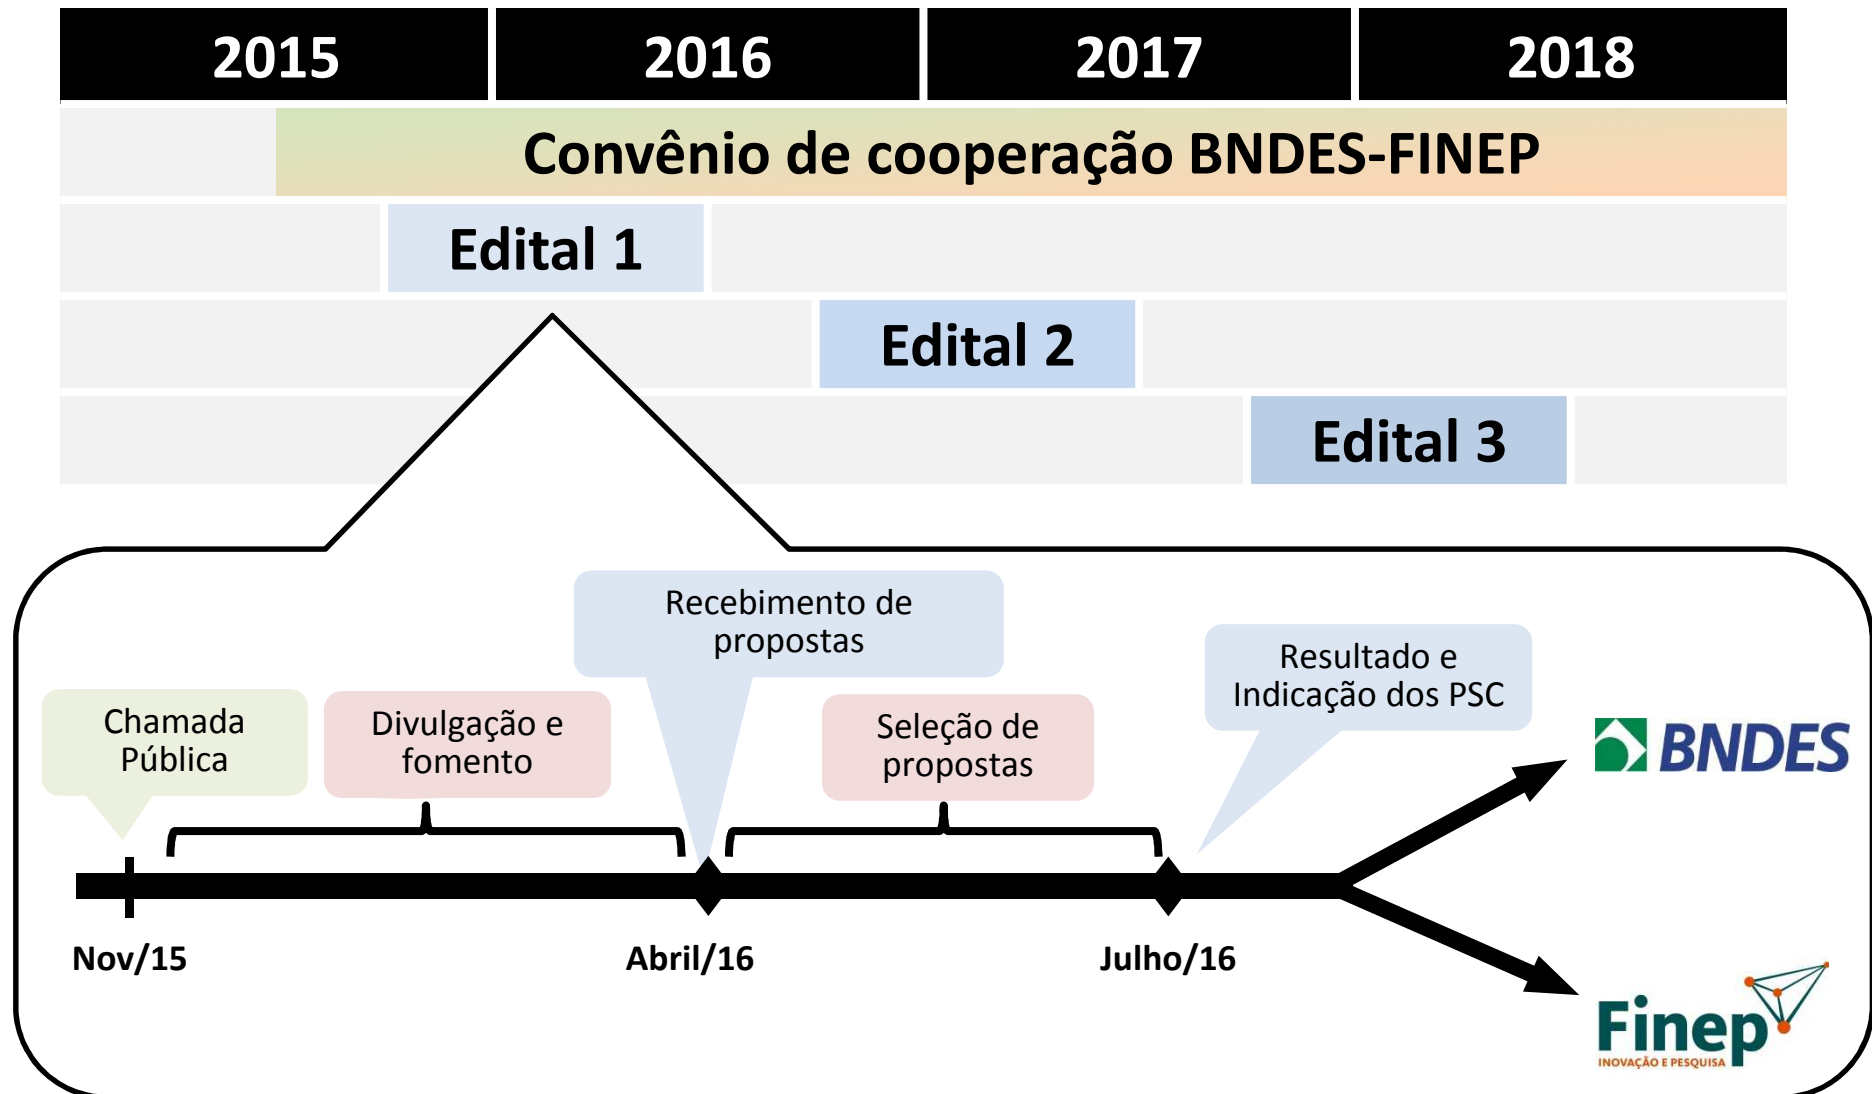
| 2015 | 2016 | 2017 | 2018 |
|---|---|---|---|

Convênio de cooperação BNDES-FINEP

Edital 1

Edital 2

Edital 3

Chamada Pública

Divulgação e fomento

Recebimento de propostas

Seleção de propostas

Resultado e Indicação dos PSC

Nov/15

Abril/16

Julho/16

BNDES

Finep
INOVAÇÃO E PESQUISA